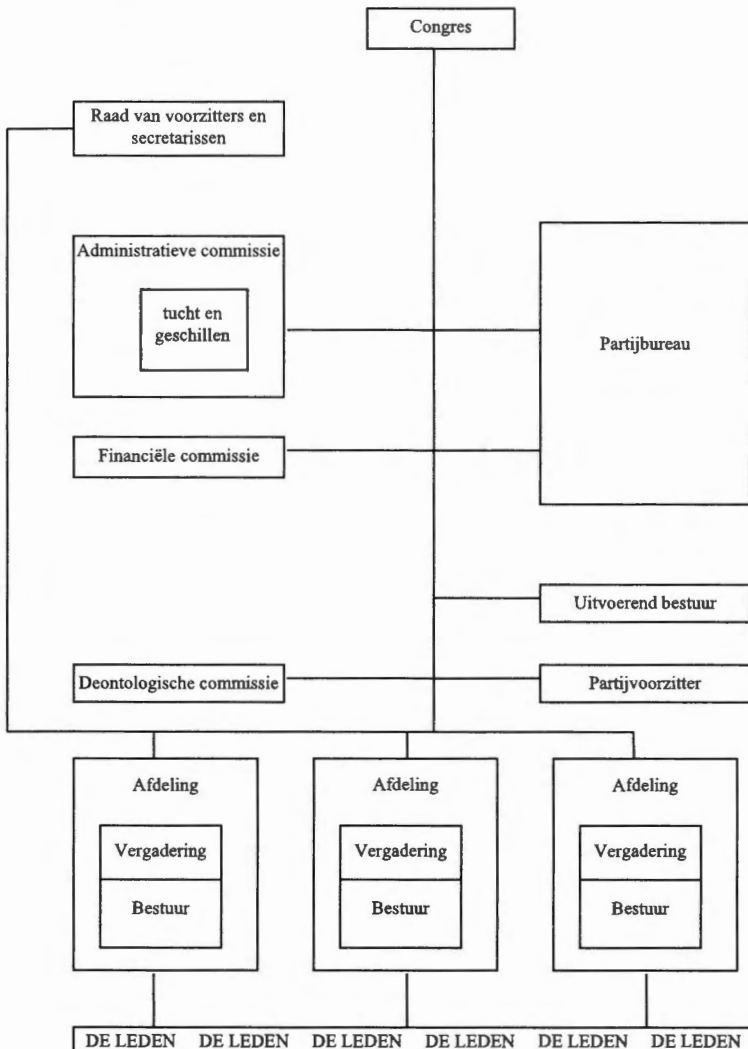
Congres

Raad van voorzitters en secretarissen

Administratieve commissie

tucht en geschillen

Partijbureau

Financiële commissie

Uitvoerend bestuur

Deontologische commissie

Partijvoorzitter

Afdeling

Vergadering

Bestuur

Afdeling

Vergadering

Bestuur

Afdeling

Vergadering

Bestuur

DE LEDEN DE LEDEN DE LEDEN DE LEDEN DE LEDEN DE LEDEN